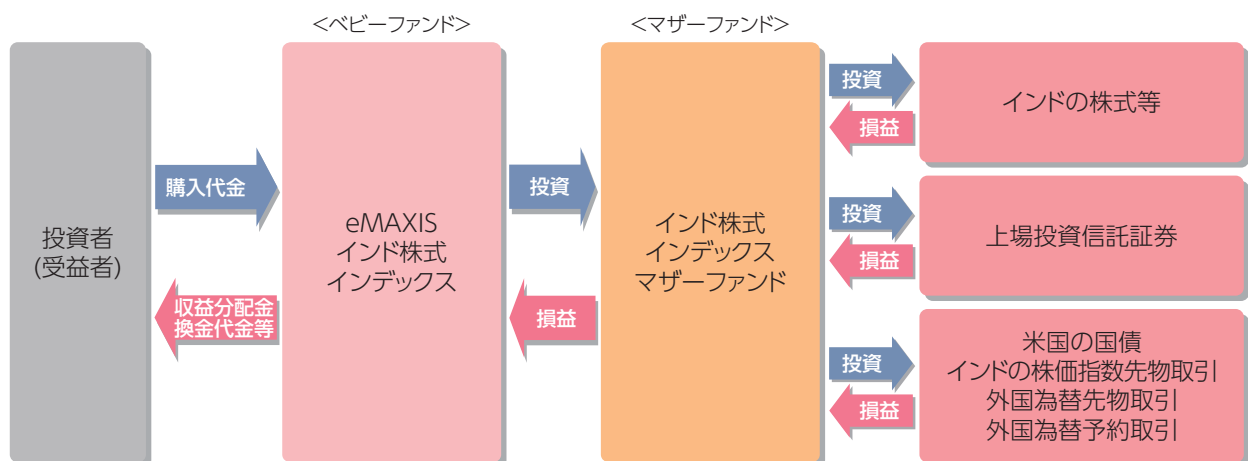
＜ベビーファンド＞

＜マザーファンド＞

投資者
(受益者)

購入代金

収益分配金
換金代金等

eMAXIS
インド株式
インデックス

投資

損益

インド株式
インデックス
マザーファンド

投資

損益

インドの株式等

投資

損益

上場投資信託証券

投資

損益

米国の国債
インドの株価指数先物取引
外国為替先物取引
外国為替予約取引